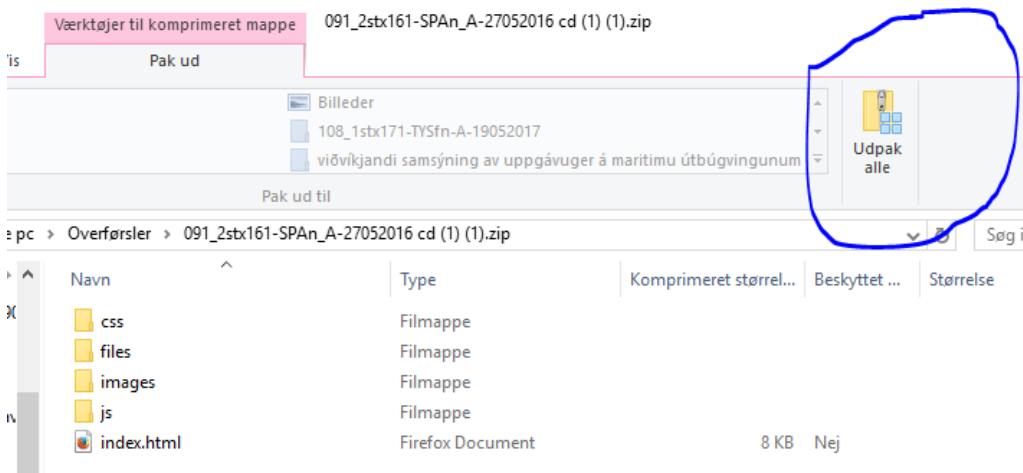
Værktøjer til komprimeret mappe
091_2stx161-SPAn_A-27052016 cd (1) (1).zip

Vis
Pak ud

Billeder
108_1stx171-TYSfn-A-19052017
viðvíkjandi samsýning av uppgávuger á maritimu útbúgvingunum

Pak ud til

Udpak alle

e pc > Overførsler > 091_2stx161-SPAn_A-27052016 cd (1) (1).zip

Søg i

| Navn | Type | Komprimeret størrel... | Beskyttet ... | Størrelse |
|---|---|---|---|---|
| css | Filmappe | | | |
| files | Filmappe | | | |
| images | Filmappe | | | |
| js | Filmappe | | | |
| index.html | Firefox Document | 8 KB | Nej | |